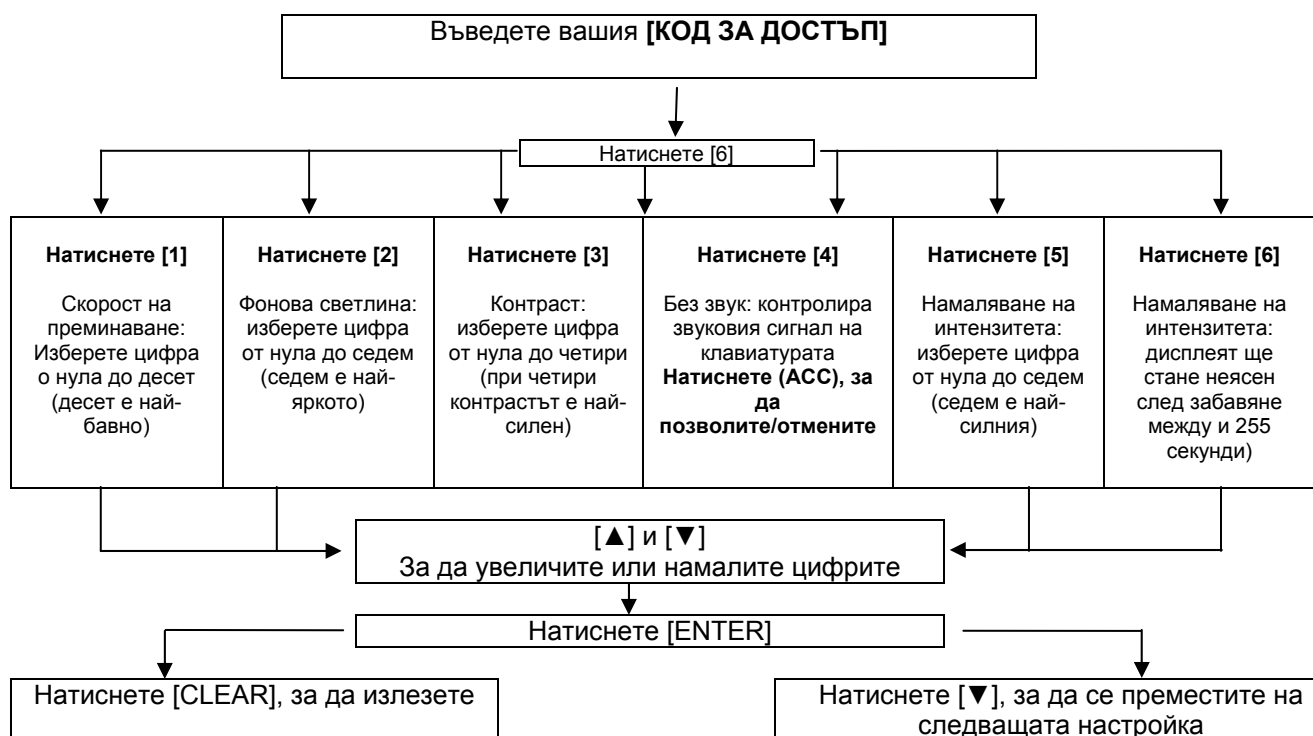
Въведете вашия **[КОД ЗА ДОСТЪП]**

Натиснете [6]

| **Натиснете [1]** Скорост на преминаване: Изберете цифра о нула до десет (десет е най-бавно) | **Натиснете [2]** Фонова светлина: изберете цифра от нула до седем (седем е най-яркото) | **Натиснете [3]** Контраст: изберете цифра от нула до четири (при четири контрастът е най-силен) | **Натиснете [4]** Без звук: контролира звуковия сигнал на клавиатурата **Натиснете (ACC), за да позволите/отмените** | **Натиснете [5]** Намаляване на интензитета: изберете цифра от нула до седем (седем е най-силния) | **Натиснете [6]** Намаляване на интензитета: дисплеят ще стане неясен след забавяне между и 255 секунди) |
|---|---|---|---|---|---|

[▲] и [▼]
За да увеличите или намалите цифрите

Натиснете [ENTER]

Натиснете [CLEAR], за да излезете

Натиснете [▼], за да се преместите на следващата настройка